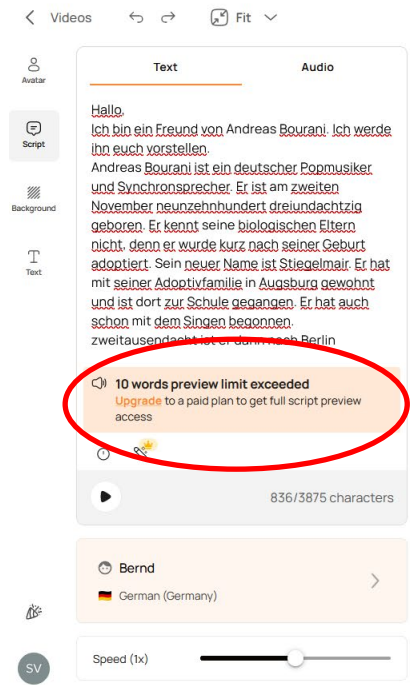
Videos

Fit

Avatar

Script

Background

Text

Text

Audio

Hallo,
Ich bin ein Freund von Andreas Bourani. Ich werde ihn euch vorstellen.
Andreas Bourani ist ein deutscher Popmusiker und Synchronsprecher. Er ist am zweiten November neunzehnhundert dreiundachtzig geboren. Er kennt seine biologischen Eltern nicht, denn er wurde kurz nach seiner Geburt adoptiert. Sein neuer Name ist Stiegelmair. Er hat mit seiner Adoptivfamilie in Augsburg gewohnt und ist dort zur Schule gegangen. Er hat auch schon mit dem Singen begonnen.
zweitausendacht ist er dann nach Berlin

10 words preview limit exceeded
Upgrade to a paid plan to get full script preview access

836/3875 characters

Bernd

German (Germany)

SV

Speed (1x)